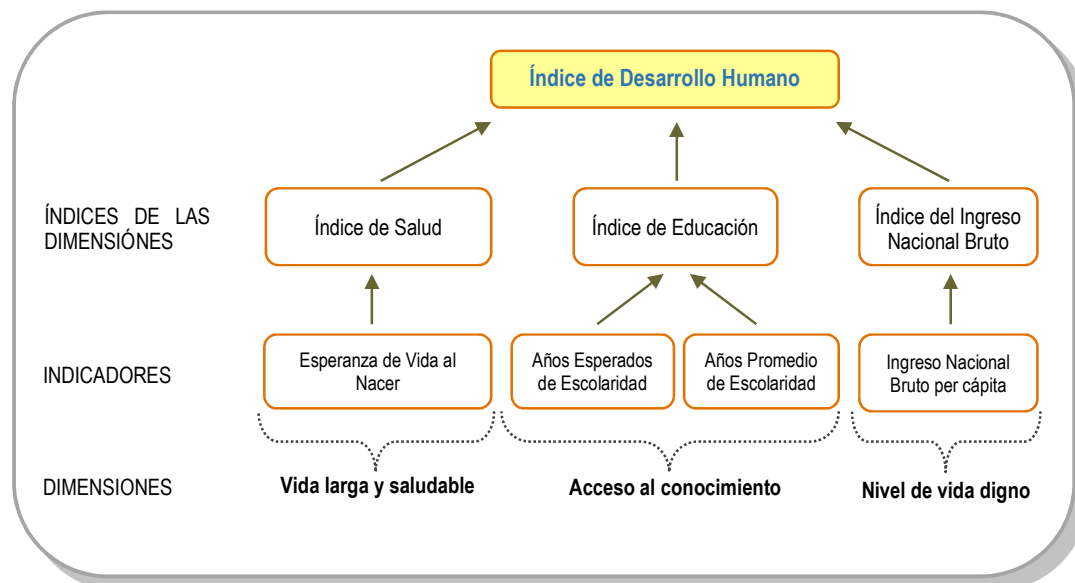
Índice de Desarrollo Humano

ÍNDICES DE LAS DIMENSIÓNES

Índice de Salud

Índice de Educación

Índice del Ingreso Nacional Bruto

INDICADORES

Esperanza de Vida al Nacer

Años Esperados de Escolaridad

Años Promedio de Escolaridad

Ingreso Nacional Bruto per cápita

DIMENSIONES

Vida larga y saludable

Acceso al conocimiento

Nivel de vida digno